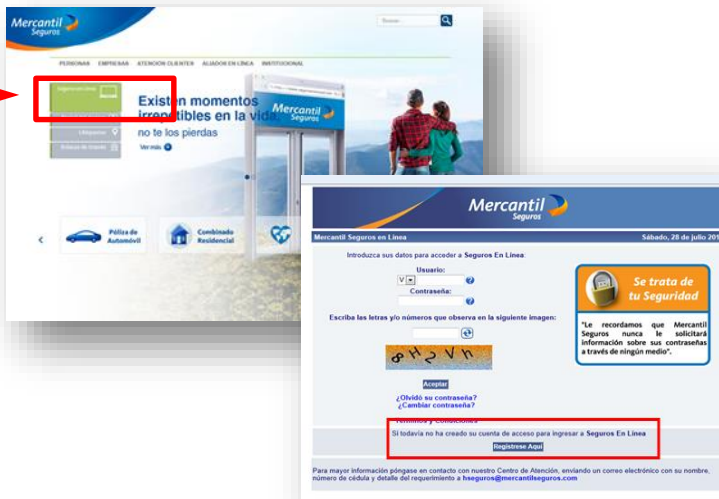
Mercantil Seguros

Buscar...

PERSONAS EMPRESAS ATENCIÓN CLIENTES ALIADOS EN LÍNEA INSTITUCIONAL

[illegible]

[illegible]

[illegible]

Existen momentos irrepetibles en la vida, no te los pierdas

Ver más

Mercantil Seguros

Póliza de Automóvil

Combinado Residencial

Mercantil Seguros

Mercantil Seguros en Línea

Sábado, 28 de julio 20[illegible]

Introduzca sus datos para acceder a Seguros En Línea:

Usuario:

V

Contraseña:

Escriba las letras y/o números que observa en la siguiente imagen:

8H2Vh

Aceptar

¿Olvidó su contraseña?
¿Cambiar contraseña?

Se trata de tu Seguridad

"Le recordamos que Mercantil Seguros nunca le solicitará información sobre sus contraseñas a través de ningún medio".

Términos y Condiciones

Si todavía no ha creado su cuenta de acceso para ingresar a Seguros En Línea

Regístrese Aquí

Para mayor información póngase en contacto con nuestro Centro de Atención, enviando un correo electrónico con su nombre, número de cédula y detalle del requerimiento a hseguros@mercantilseguros.com